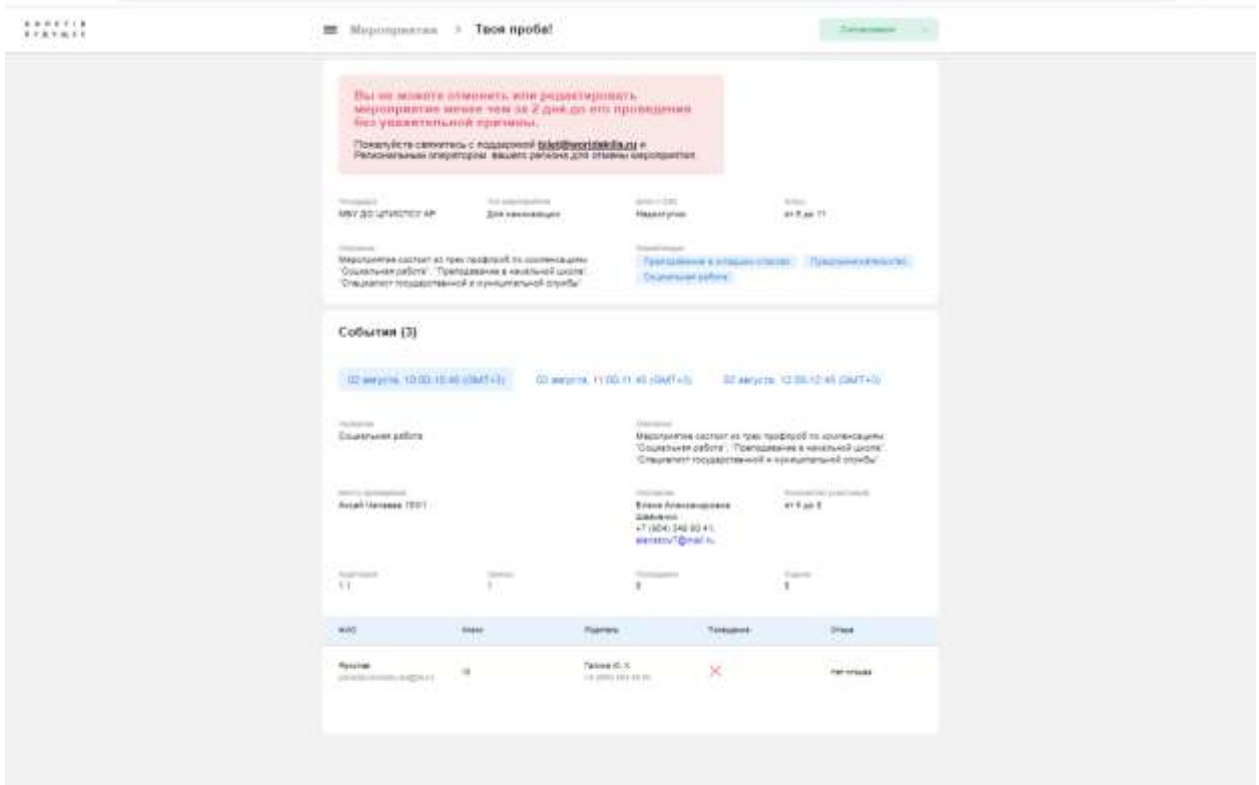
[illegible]

Мероприятия > Твоя проба!

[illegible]

Вы не можете отменить или редактировать мероприятие менее чем за 2 дня до его проведения без уважительной причины.

Пожалуйста свяжитесь с поддержкой bilet@worldskills.ru и Региональным оператором вашего региона для отмены мероприятия

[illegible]
МБУ ДО ЦТиДТСГ АР

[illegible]
Для начинающих

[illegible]
Медиатулко

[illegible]
от 8 до 11

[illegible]
Мероприятие состоит из трех профпроб по компетенциям "Социальная работа", "Преподавание в начальной школе", "Специалист государственной и муниципальной службы"

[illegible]
Преподавание в младших классах
Предпринимательство
Социальная работа

События (3)

02 августа, 10:00-10:45 (GMT+3)
02 августа, 11:00-11:45 (GMT+3)
02 августа, 12:00-12:45 (GMT+3)

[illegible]
Социальная работа

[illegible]
Мероприятие состоит из трех профпроб по компетенциям "Социальная работа", "Преподавание в начальной школе", "Специалист государственной и муниципальной службы"

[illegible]
Аксай Чапаева 150/1

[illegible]
Елена Александровна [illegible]
+7 (904) 346 80 41,
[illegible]@mail.ru

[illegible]
от 8 до 8

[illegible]
1 1

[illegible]
1

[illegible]
0

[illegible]
0

| ФИО | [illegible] | Родитель | Посещение | Отзыв |
|---|---|---|---|---|
| Яруслав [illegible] | 10 | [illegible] | × | Нет отзыва |